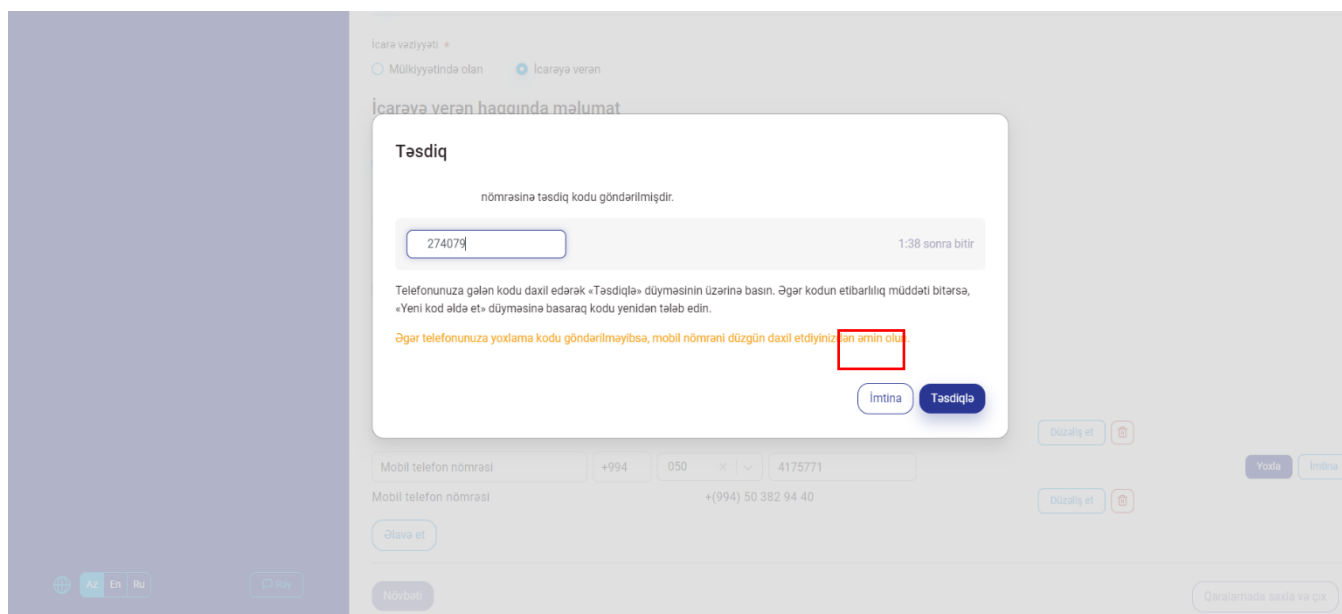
İcarə vəziyyəti *

Mülkiyyətində olan İcarəyə verən

İcarəyə verən haqqında məlumat

Təsdiq

nömrəsinə təsdiq kodu göndərilmişdir.

274079

1:38 sonra bitir

Telefonunuza gələn kodu daxil edərək «Təsdiqlə» düyməsinin üzərinə basın. Əgər kodun etibarlılıq müddəti bitərsə, «Yeni kod əldə et» düyməsinə basaraq kodu yenidən tələb edin.

Əgər telefonunuza yoxlama kodu göndərilməyibsə, mobil nömrəni düzgün daxil etdiyinizdən əmin olun.

İmtina Təsdiqlə

Düzəliş et

Mobil telefon nömrəsi +994 050 4175771 Yoxla İmtina

Mobil telefon nömrəsi +(994) 50 382 94 40 Düzəliş et

Əlavə et

Az En Ru

Rəy

Növbəti

Qaralamada saxla və çıx